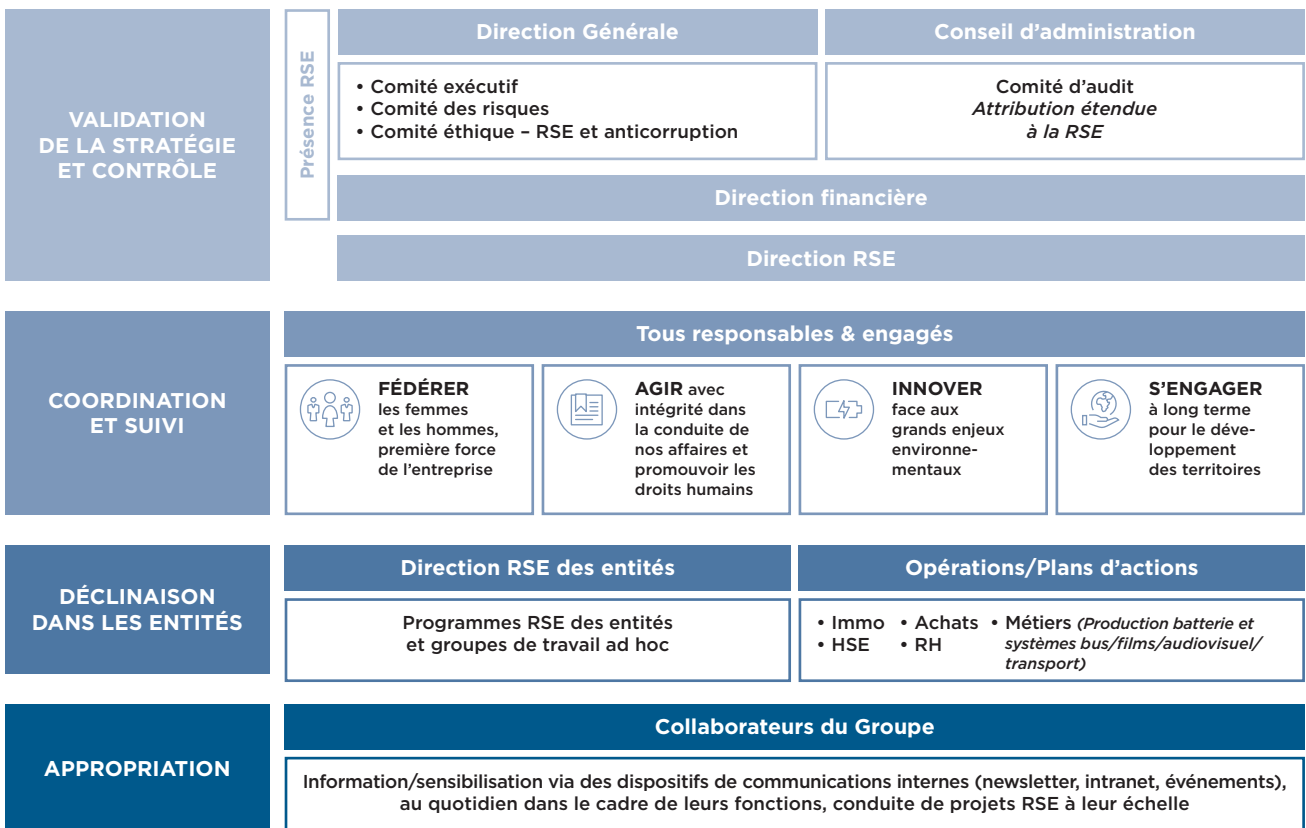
VALIDATION DE LA STRATÉGIE ET CONTRÔLE

Présence RSE

Direction Générale

Conseil d'administration

• Comité exécutif
• Comité des risques
• Comité éthique – RSE et anticorruption

Comité d'audit
*Attribution étendue à la RSE*

Direction financière

Direction RSE

COORDINATION ET SUIVI

Tous responsables & engagés

FÉDÉRER les femmes et les hommes, première force de l'entreprise

AGIR avec intégrité dans la conduite de nos affaires et promouvoir les droits humains

INNOVER face aux grands enjeux environnementaux

S'ENGAGER à long terme pour le développement des territoires

DÉCLINAISON DANS LES ENTITÉS

Direction RSE des entités

Opérations/Plans d'actions

Programmes RSE des entités et groupes de travail ad hoc

• Immo
• HSE
• Achats
• RH
• Métiers *(Production batterie et systèmes bus/films/audiovisuel/transport)*

APPROPRIATION

Collaborateurs du Groupe

Information/sensibilisation via des dispositifs de communications internes (newsletter, intranet, événements), au quotidien dans le cadre de leurs fonctions, conduite de projets RSE à leur échelle